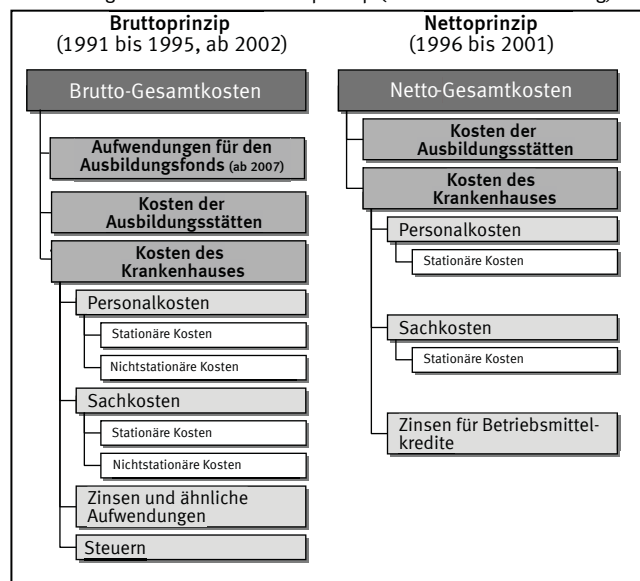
Bruttoprinzip
(1991 bis 1995, ab 2002)

Brutto-Gesamtkosten

Aufwendungen für den Ausbildungsfonds (ab 2007)

Kosten der Ausbildungsstätten

Kosten des Krankenhauses

Personalkosten

Stationäre Kosten

Nichtstationäre Kosten

Sachkosten

Stationäre Kosten

Nichtstationäre Kosten

Zinsen und ähnliche Aufwendungen

Steuern

Nettoprinzip
(1996 bis 2001)

Netto-Gesamtkosten

Kosten der Ausbildungsstätten

Kosten des Krankenhauses

Personalkosten

Stationäre Kosten

Sachkosten

Stationäre Kosten

Zinsen für Betriebsmittelkredite